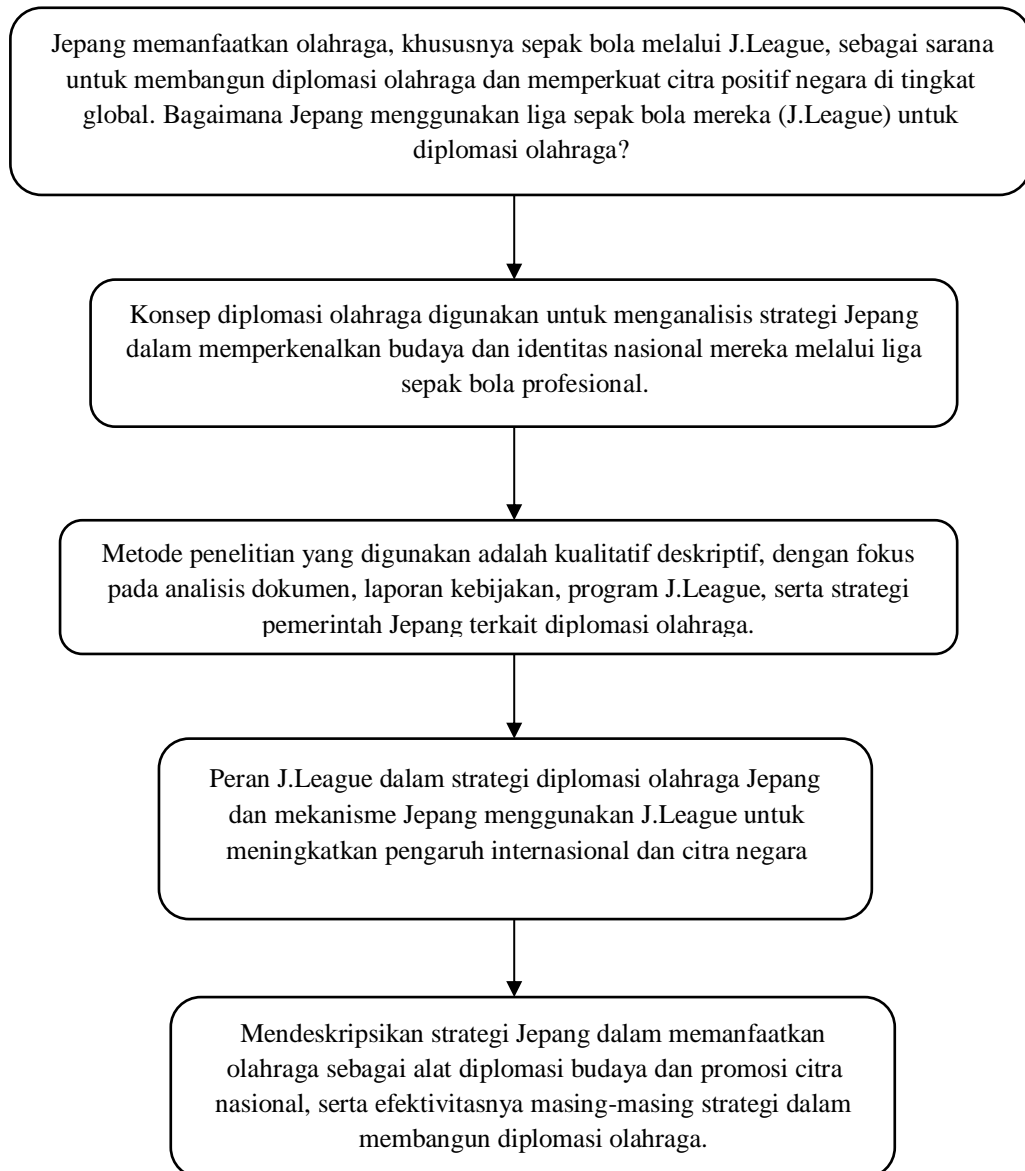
Jepang memanfaatkan olahraga, khususnya sepak bola melalui J.League, sebagai sarana untuk membangun diplomasi olahraga dan memperkuat citra positif negara di tingkat global. Bagaimana Jepang menggunakan liga sepak bola mereka (J.League) untuk diplomasi olahraga?

Konsep diplomasi olahraga digunakan untuk menganalisis strategi Jepang dalam memperkenalkan budaya dan identitas nasional mereka melalui liga sepak bola profesional.

Metode penelitian yang digunakan adalah kualitatif deskriptif, dengan fokus pada analisis dokumen, laporan kebijakan, program J.League, serta strategi pemerintah Jepang terkait diplomasi olahraga.

Peran J.League dalam strategi diplomasi olahraga Jepang dan mekanisme Jepang menggunakan J.League untuk meningkatkan pengaruh internasional dan citra negara

Mendeskripsikan strategi Jepang dalam memanfaatkan olahraga sebagai alat diplomasi budaya dan promosi citra nasional, serta efektivitasnya masing-masing strategi dalam membangun diplomasi olahraga.